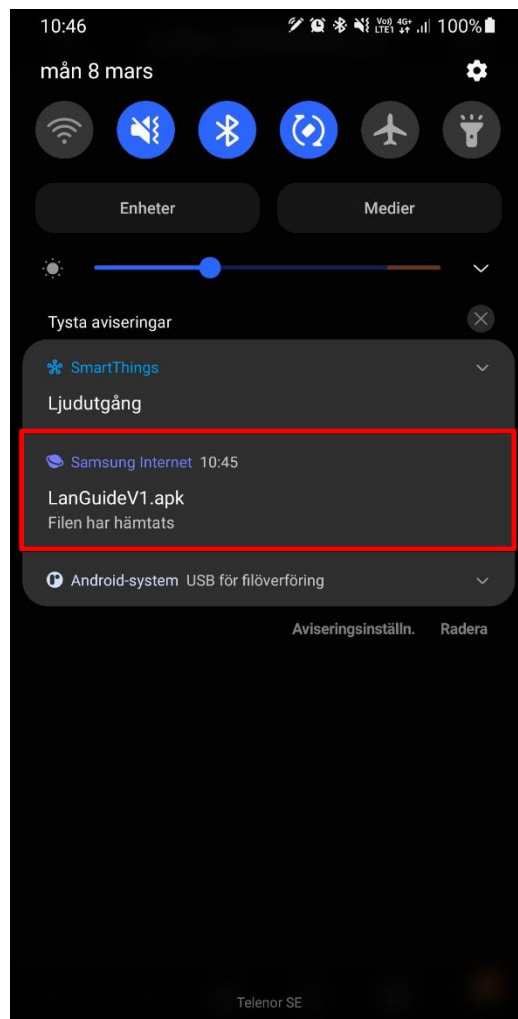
10:46
Vo)) LTE1 4G+ 100%

mån 8 mars

Enheter
Medier

Tysta aviseringar

SmartThings
Ljudutgång

Samsung Internet 10:45
LanGuideV1.apk
Filen har hämtats

Android-system USB för filöverföring

Aviseringsinställn.
Radera

Telenor SE